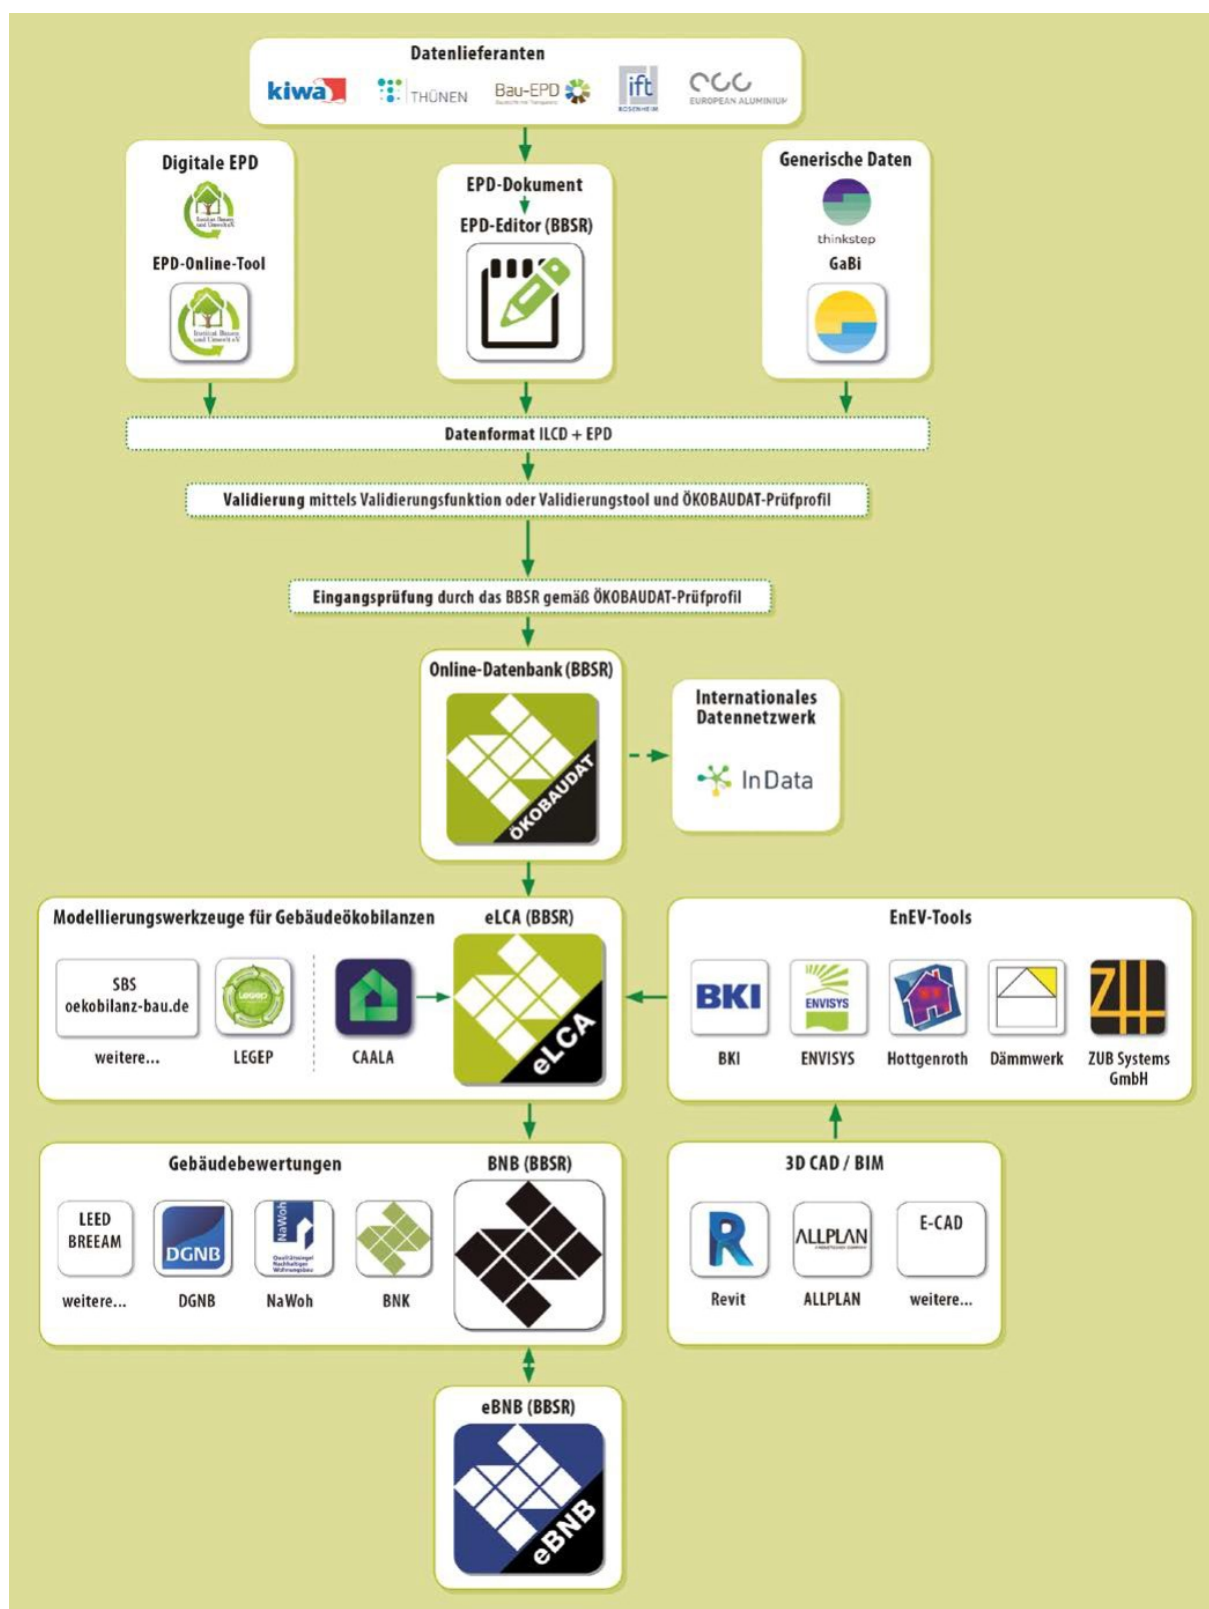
Datenlieferanten

kiwa THÜNEN Bau-EPD ift ROSENHEIM EUROPEAN ALUMINIUM

Digitale EPD

EPD-Online-Tool

EPD-Dokument

EPD-Editor (BBSR)

Generische Daten

thinkstep

GaBi

Datenformat ILCD + EPD

Validierung mittels Validierungsfunktion oder Validierungstool und ÖKOBAUDAT-Prüfprofil

Eingangsprüfung durch das BBSR gemäß ÖKOBAUDAT-Prüfprofil

Online-Datenbank (BBSR)

ÖKOBAUDAT

Internationales Datennetzwerk

InData

Modellierungswerkzeuge für Gebäudeökobilanzen

SBS oekobilanz-bau.de

weitere...

LEGEP

CAALA

eLCA (BBSR)

eLCA

EnEV-Tools

BKI

ENVISYS

BKI

ENVISYS

Hottgenroth

Dämmwerk

ZUB Systems GmbH

Gebäudebewertungen

LEED BREEAM

weitere...

DGNB

DGNB

NaWoh

NaWoh

BNK

BNB (BBSR)

3D CAD / BIM

Revit

ALLPLAN

ALLPLAN

E-CAD

weitere...

eBNB (BBSR)

eBNB